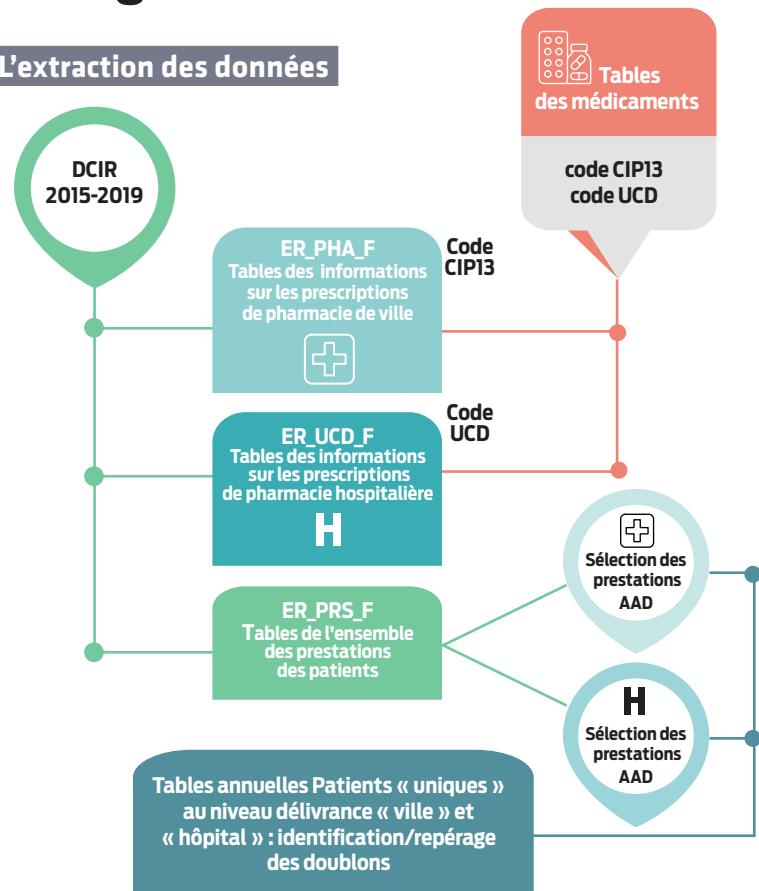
L'extraction des données

Tables des médicaments

code CIP13
code UCD

DCIR
2015-2019

ER_PHA_F
Tables des informations sur les prescriptions de pharmacie de ville

Code CIP13

ER_UCD_F
Tables des informations sur les prescriptions de pharmacie hospitalière

H

Code UCD

Sélection des prestations AAD

ER_PRS_F
Tables de l'ensemble des prestations des patients

H

Sélection des prestations AAD

Tables annuelles Patients « uniques » au niveau délivrance « ville » et « hôpital » : identification/repérage des doublons